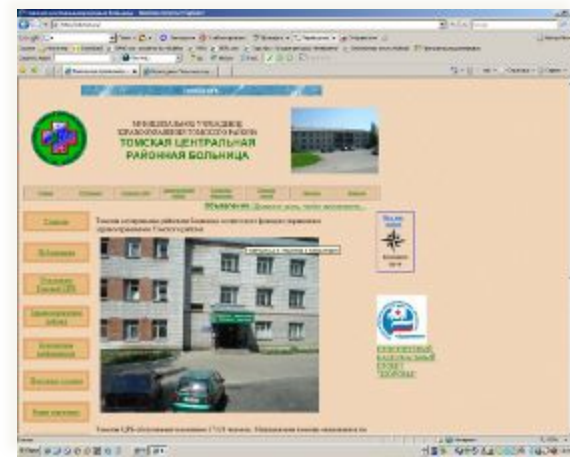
МУНИЦИПАЛЬНОЕ УЧРЕЖДЕНИЕ ЗДРАВООХРАНЕНИЯ ТОМСКОГО РАЙОНА
ТОМСКАЯ ЦЕНТРАЛЬНАЯ РАЙОННАЯ БОЛЬНИЦА

Объявление: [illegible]

Главная

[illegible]

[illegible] Томская ЦРБ

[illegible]

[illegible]

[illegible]

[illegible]

Томская центральная районная больница является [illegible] здравоохранения Томского района.

ПРИОРИТЕТНЫЙ НАЦИОНАЛЬНЫЙ ПРОЕКТ "ЗДОРОВЬЕ"

Томская ЦРБ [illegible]